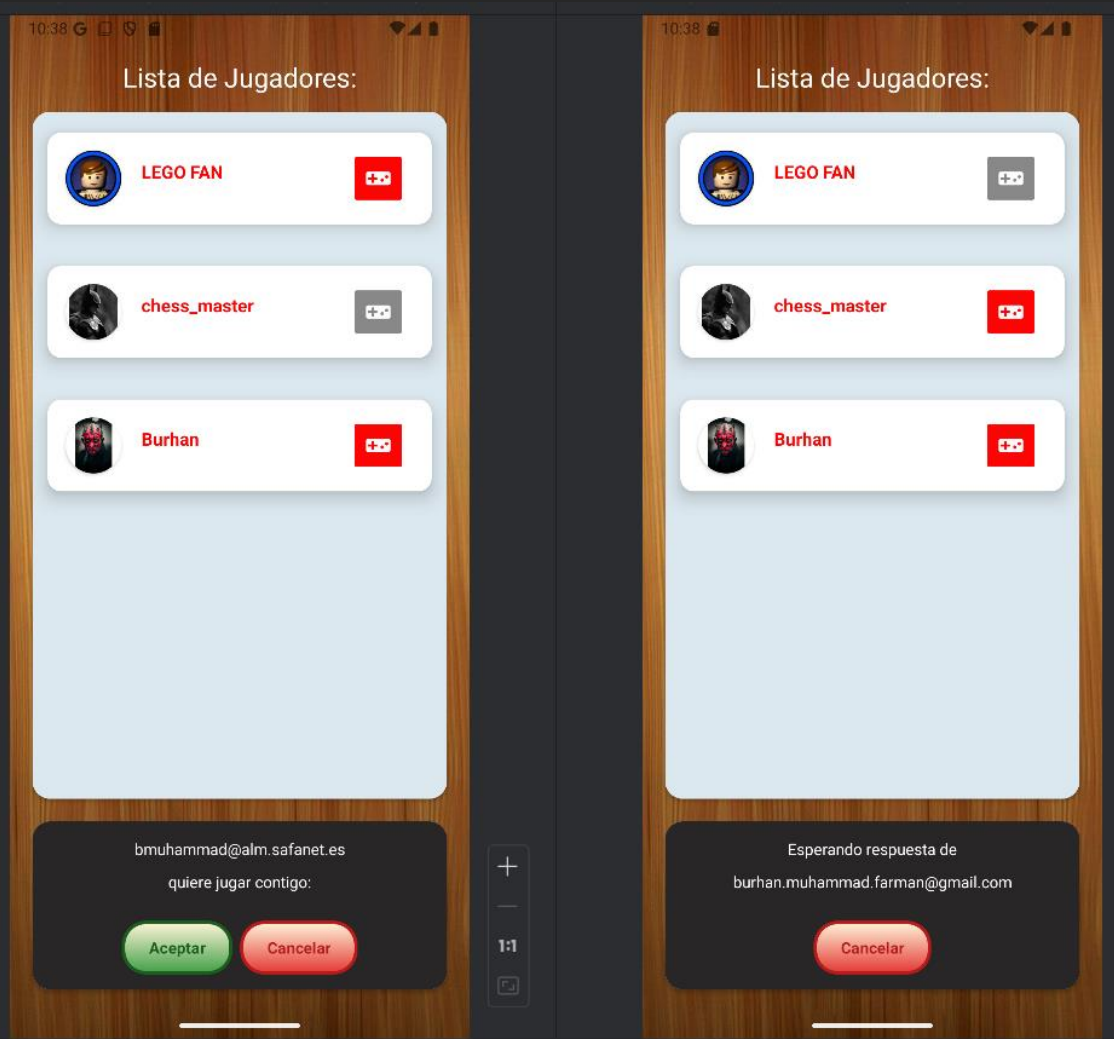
10:38 G

Lista de Jugadores:

LEGO FAN

chess_master

Burhan

bmuhammad@alm.safanet.es

quiere jugar contigo:

Aceptar

Cancelar

+

—

1:1

10:38

Lista de Jugadores:

LEGO FAN

chess_master

Burhan

Esperando respuesta de

burhan.muhammad.farman@gmail.com

Cancelar